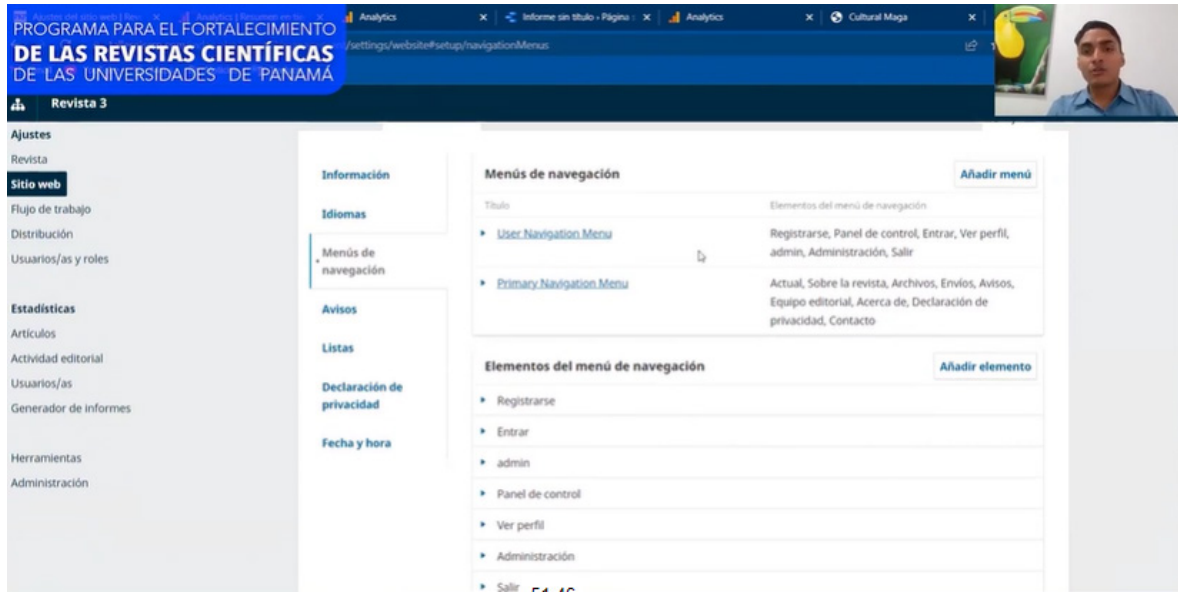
PROGRAMA PARA EL FORTALECIMIENTO
DE LAS REVISTAS CIENTÍFICAS
DE LAS UNIVERSIDADES DE PANAMÁ

Analytics | Informe sin título - Página | Analytics | Cultural Maga

/settings/website#setup/navigationMenus

Revista 3

Ajustes
Revista
Sitio web
Flujo de trabajo
Distribución
Usuarios/as y roles

Estadísticas
Artículos
Actividad editorial
Usuarios/as
Generador de informes

Herramientas
Administración

Información
Idiomas
Menús de navegación
Avisos
Listas
Declaración de privacidad
Fecha y hora

Menús de navegación
Añadir menú

| Título | Elementos del menú de navegación |
|---|---|
| User Navigation Menu | Registrarse, Panel de control, Entrar, Ver perfil, admin, Administración, Salir |
| Primary Navigation Menu | Actual, Sobre la revista, Archivos, Envíos, Avisos, Equipo editorial, Acerca de, Declaración de privacidad, Contacto |

Elementos del menú de navegación
Añadir elemento

Registrarse
Entrar
admin
Panel de control
Ver perfil
Administración
Salir

51:46